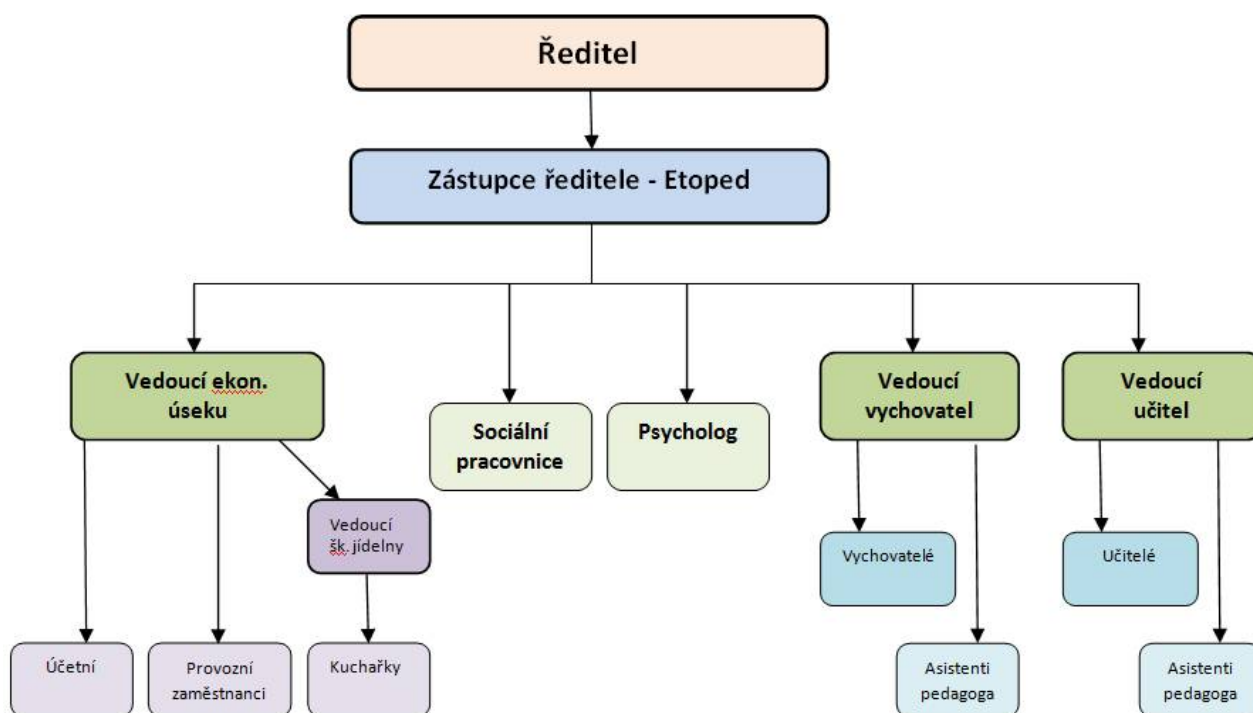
Ředitel

Zástupce ředitele - Etoped

Vedoucí ekon. úseku

Sociální pracovnice

Psycholog

Vedoucí vychovatel

Vedoucí učitel

Vedoucí šk. jídelny

Vychovatelé

Učitelé

Účetní

Provozní zaměstnanci

Kuchařky

Asistenti pedagoga

Asistenti pedagoga